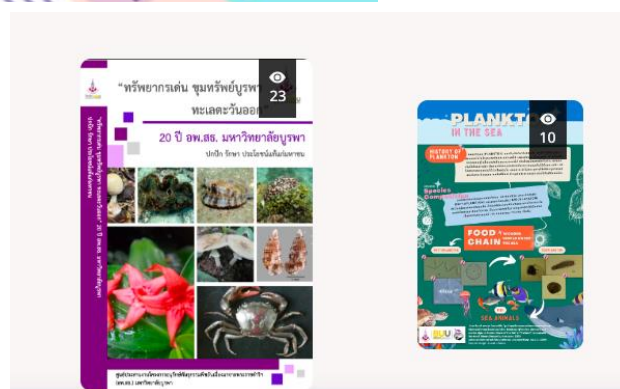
"ทรัพยากรเด่น ชุมทรัพย์บูรพา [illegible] ทะเลตะวันออก

23

20 ปี อพ.สธ. มหาวิทยาลัยบูรพา

ปกปัก รักษา ประโยชน์เพื่อมหาชน

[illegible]

PLANKT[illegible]
IN THE SEA

10

HISTORY OF PLANKTON

Species Composition

FOOD CHAIN

SEA ANIMALS

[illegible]